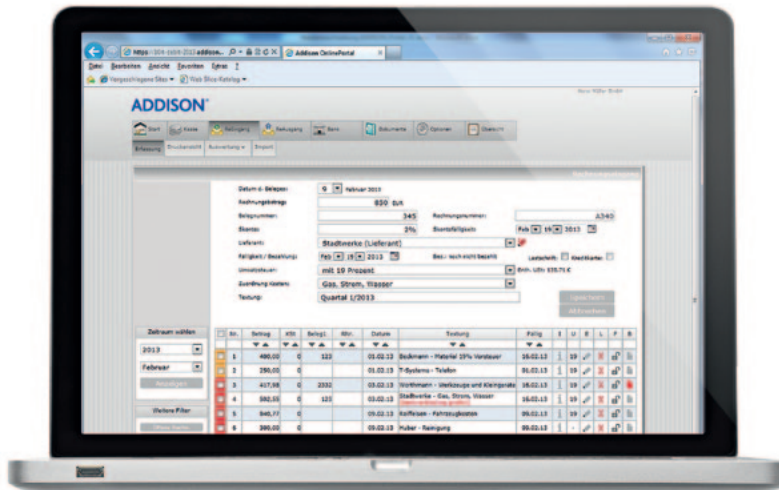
https://004-1604-2013.addison... Addison OnlinePortal

Datei Bearbeiten Ansicht Favoriten Extras ?

Vorgeschlagene Sites ▾ Web Slice-Katalog ▾

ADDISON

Start Kasse Eingang Ausgang Bank Dokumente Optionen Übersicht

Erfassung Druckansicht Auswertung ▾ Import

Datum d. Belegs: 5 Februar 2013
Rechnungsbetrag: 850 EUR
Belegnummer: 345
Rechnungsnummer: A340
Skonto: 2%
Skontofälligkeit: Feb 16 2013
Lieferant: Stadtwerke (Lieferant)
Fälligkeit / Bezahlung: Feb 19 2013
Bez.: noch nicht bezahlt
Lastschrift:
Kreditkarte:
Umsatzsteuer: mit 19 Prozent
Brutto-USt: 135,71 €
Zuordnung Kosten: Gas, Strom, Wasser
Textung: Quartal 1/2013

Zeitraum wählen
2013
Februar

Weitere Filter

| | Nr. | Betrag | Kto | Belegl. | Nr. | Datum | Textung | Fällig | | | | | | |
|---|---|---|---|---|---|---|---|---|---|---|---|---|---|---|
| | 1 | 490,00 | 0 | 123 | | 01.02.13 | Beckmann - Material 19% Vorsteuer | 16.02.13 | | 19 | | | | |
| | 2 | 250,00 | 0 | | | 01.02.13 | T-Systems - Telefon | 01.02.13 | | 19 | | | | |
| | 3 | 417,98 | 0 | 2332 | | 03.02.13 | Wortmann - Werkzeuge und Kleinteile | 16.02.13 | | 19 | | | | |
| | 4 | 592,55 | 0 | 123 | | 03.02.13 | Stadtwerke - Gas, Strom, Wasser | 16.02.13 | | 19 | | | | |
| | 5 | 545,77 | 0 | | | 09.02.13 | Raiffeisen - Fahrzeugkosten | 09.02.13 | | 19 | | | | |
| | 6 | 399,00 | 0 | | | 09.02.13 | Huber - Reinigung | 09.02.13 | | 19 | | | | |